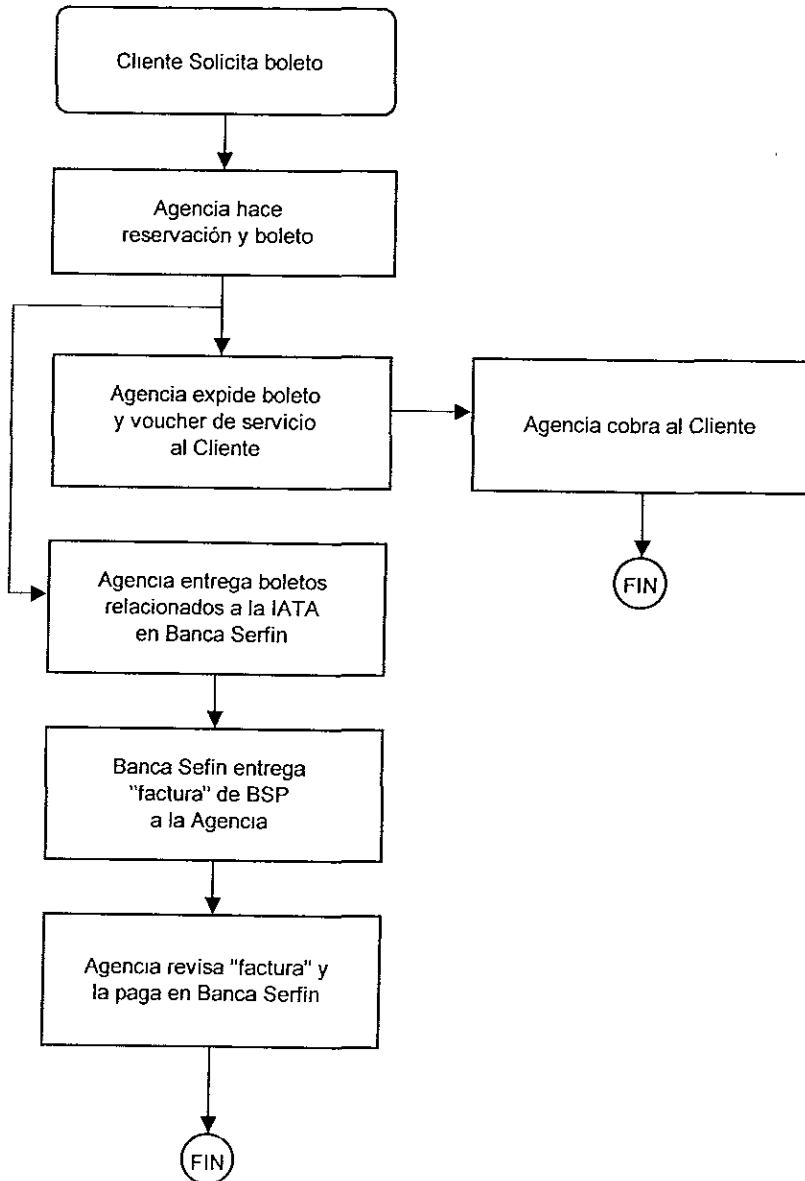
Cliente Solicita boleto

Agencia hace reservación y boleto

Agencia expide boleto y voucher de servicio al Cliente

Agencia cobra al Cliente

FIN

Agencia entrega boletos relacionados a la IATA en Banca Serfin

Banca Sefin entrega "factura" de BSP a la Agencia

Agencia revisa "factura" y la paga en Banca Serfin

FIN